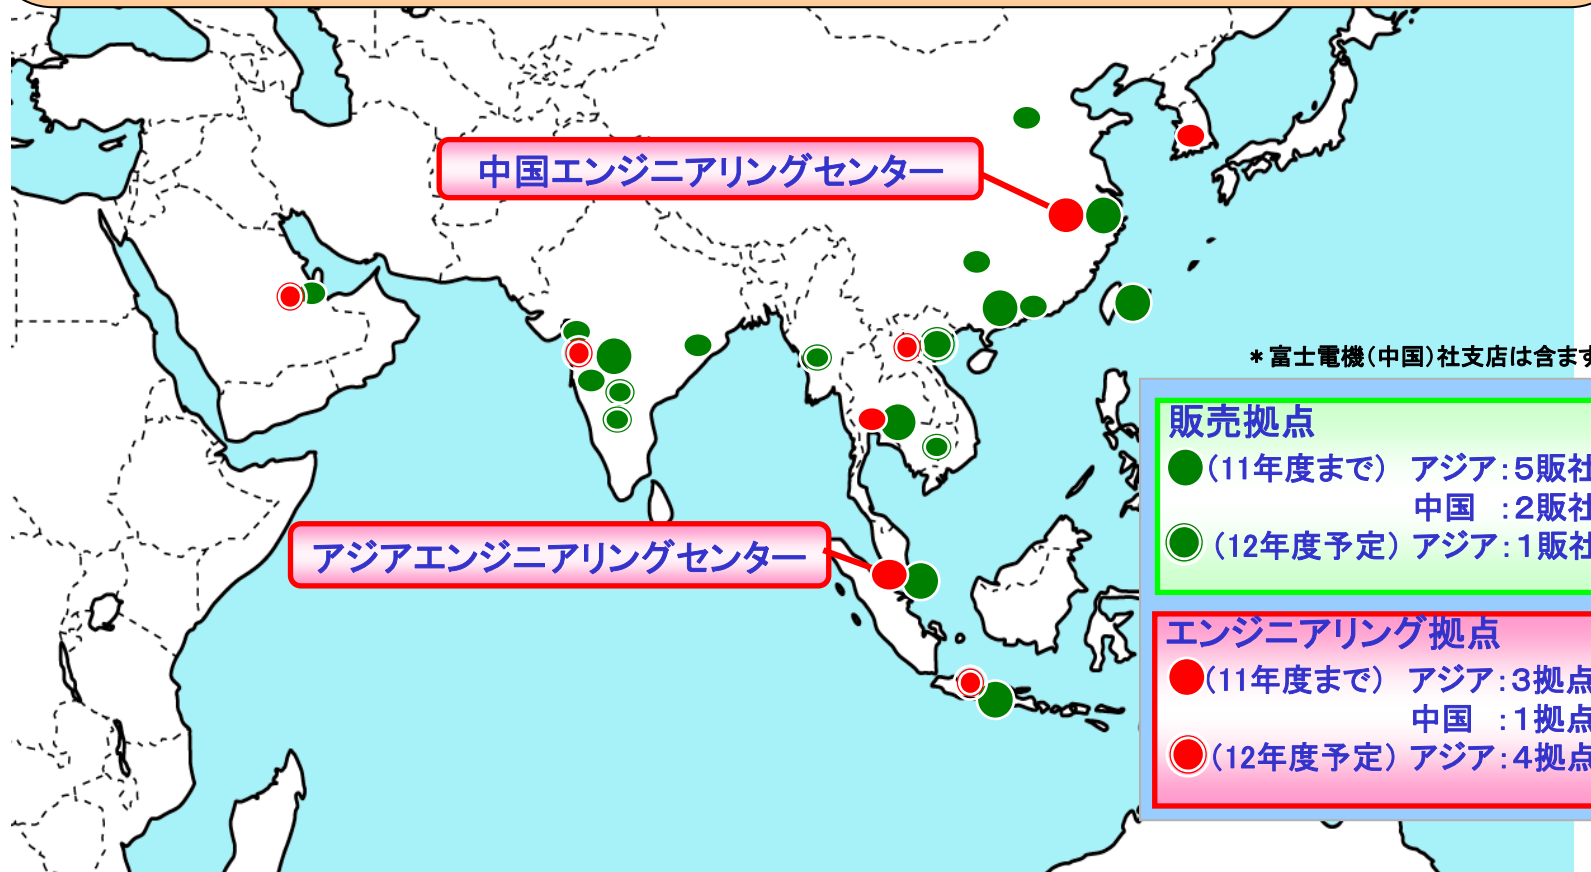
中国エンジニアリングセンター

アジアエンジニアリングセンター

＊富士電機(中国)社支店は含ま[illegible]

販売拠点
(11年度まで) アジア:5販社
中国 :2販社
(12年度予定) アジア:1販社

エンジニアリング拠点
(11年度まで) アジア:3拠点
中国 :1拠点
(12年度予定) アジア:4拠点